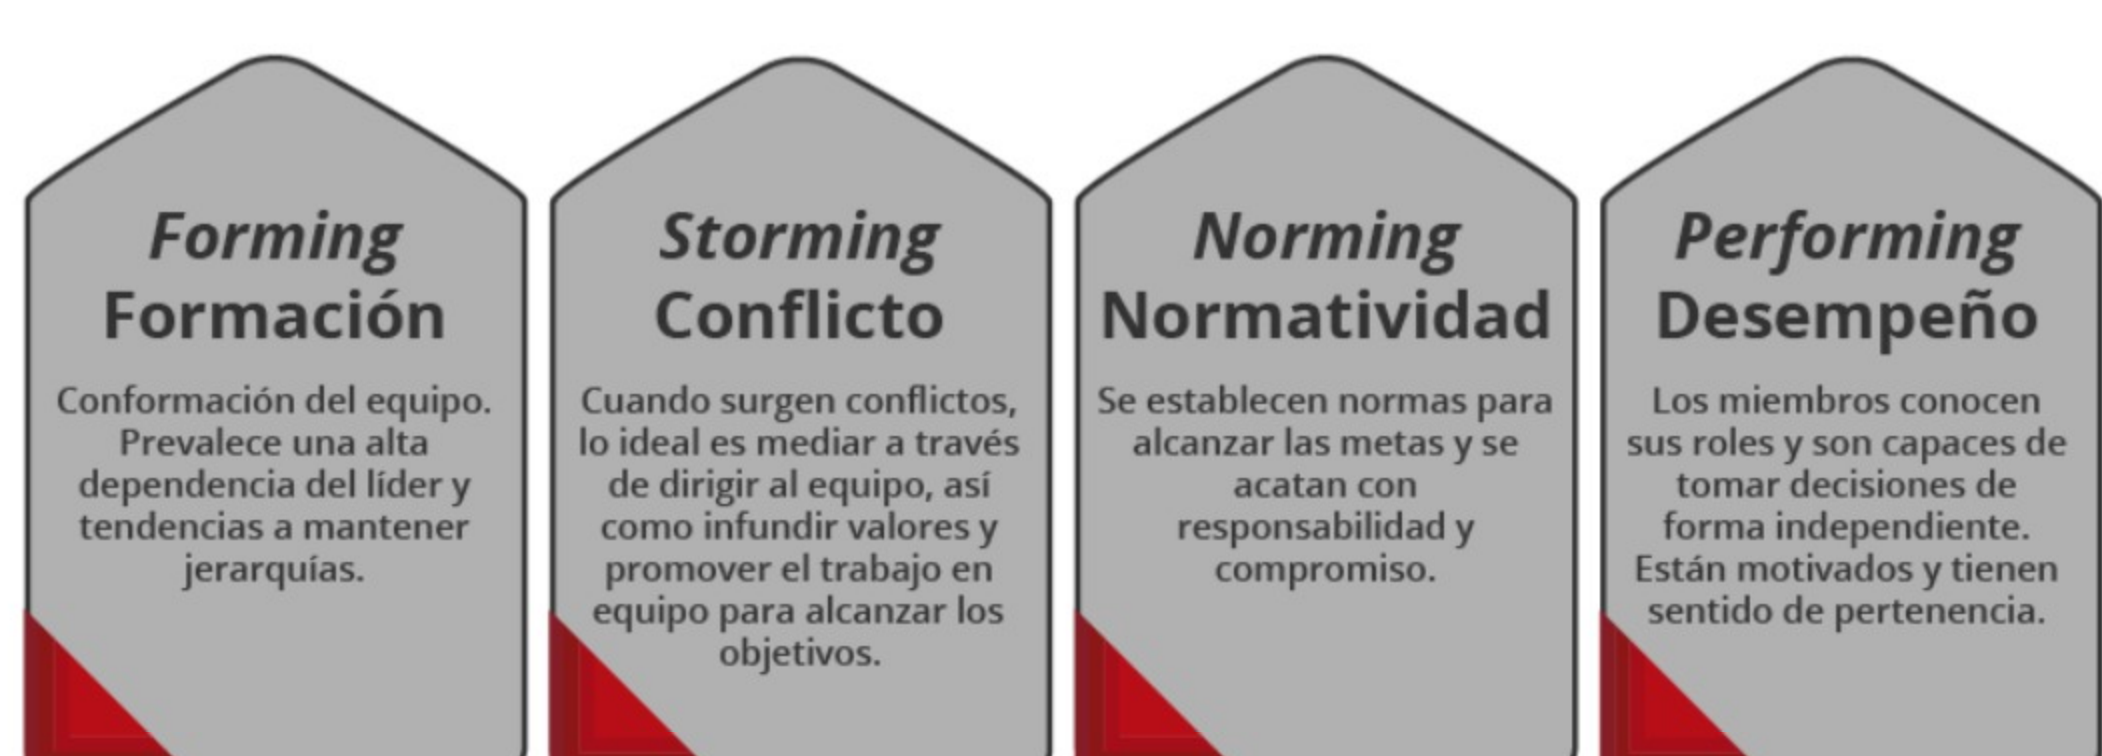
Forming
Formación

Conformación del equipo. Prevalece una alta dependencia del líder y tendencias a mantener jerarquías.

Storming
Conflicto

Cuando surgen conflictos, lo ideal es mediar a través de dirigir al equipo, así como infundir valores y promover el trabajo en equipo para alcanzar los objetivos.

Norming
Normatividad

Se establecen normas para alcanzar las metas y se acatan con responsabilidad y compromiso.

Performing
Desempeño

Los miembros conocen sus roles y son capaces de tomar decisiones de forma independiente. Están motivados y tienen sentido de pertenencia.